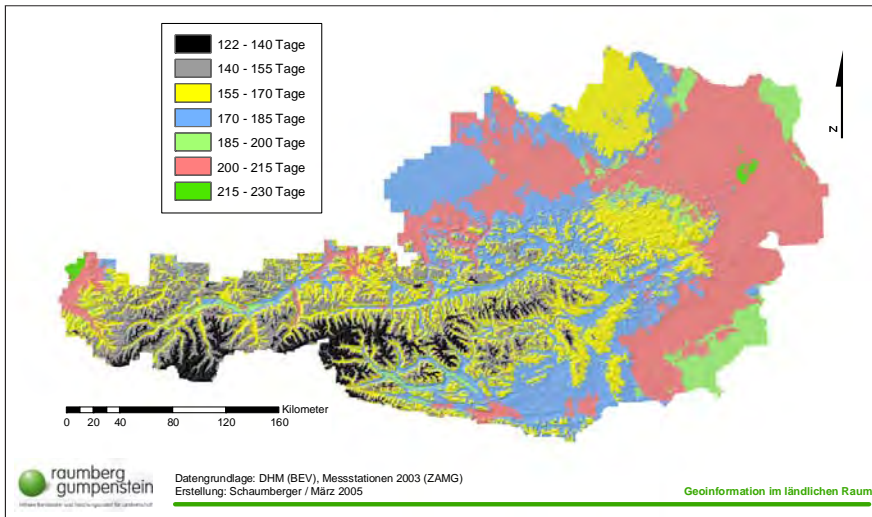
122 - 140 Tage
140 - 155 Tage
155 - 170 Tage
170 - 185 Tage
185 - 200 Tage
200 - 215 Tage
215 - 230 Tage

N

Kilometer
0 20 40 80 120 160

raumberg gumpenstein
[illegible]

Datengrundlage: DHM (BEV), Messstationen 2003 (ZAMG)
Erstellung: Schaumberger / März 2005

Geoinformation im ländlichen Raum